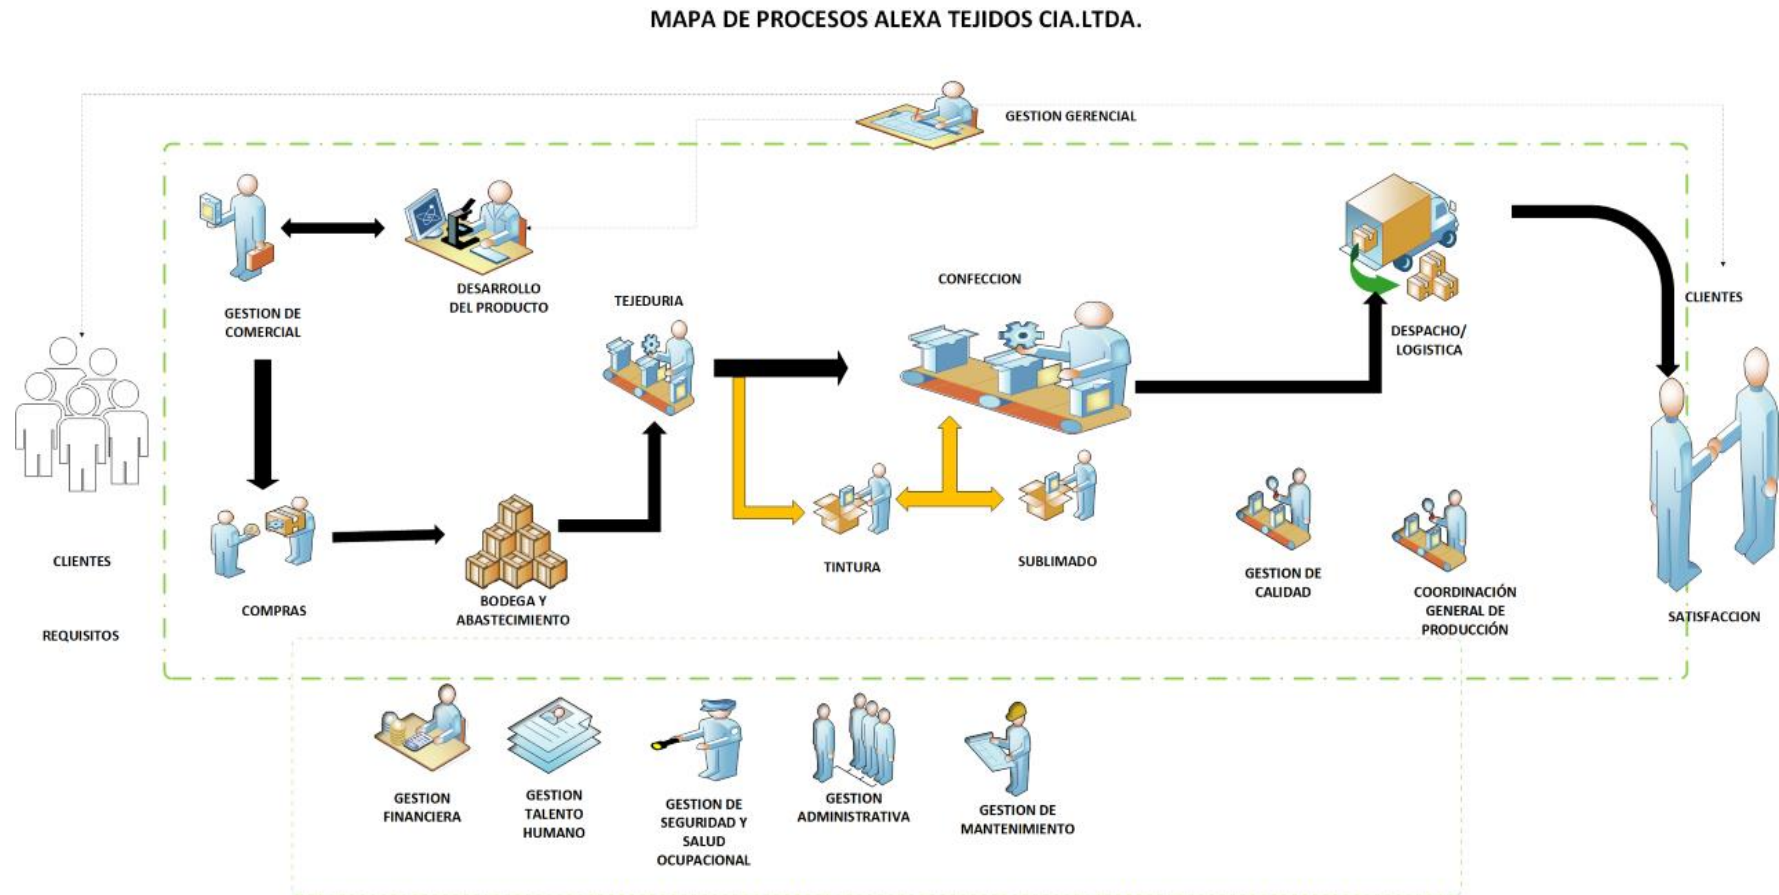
MAPA DE PROCESOS ALEXA TEJIDOS CIA.LTDA.

GESTION GERENCIAL

GESTION DE COMERCIAL

DESARROLLO DEL PRODUCTO

TEJEDURIA

CONFECCION

DESPACHO/ LOGISTICA

CLIENTES

CLIENTES

REQUISITOS

COMPRAS

BODEGA Y ABASTECIMIENTO

TINTURA

SUBLIMADO

GESTION DE CALIDAD

COORDINACIÓN GENERAL DE PRODUCCIÓN

SATISFACCION

GESTION FINANCIERA

GESTION TALENTO HUMANO

GESTION DE SEGURIDAD Y SALUD OCUPACIONAL

GESTION ADMINISTRATIVA

GESTION DE MANTENIMIENTO